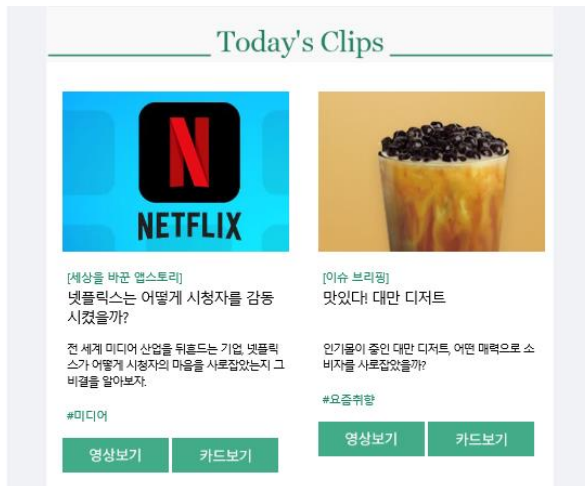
Today's Clips

NETFLIX

[세상을 바꾼 앱스토리]
넷플릭스는 어떻게 시청자를 감동시켰을까?

전 세계 미디어 산업을 뒤흔드는 기업, 넷플릭스가 어떻게 시청자의 마음을 사로잡았는지 그 비결을 알아보자.

#미디어

영상보기 카드보기

[이슈 브리핑]
맛있다! 대만 디저트

인기몰이 중인 대만 디저트, 어떤 매력으로 소비자를 사로잡았을까?

#요즘취향

영상보기 카드보기